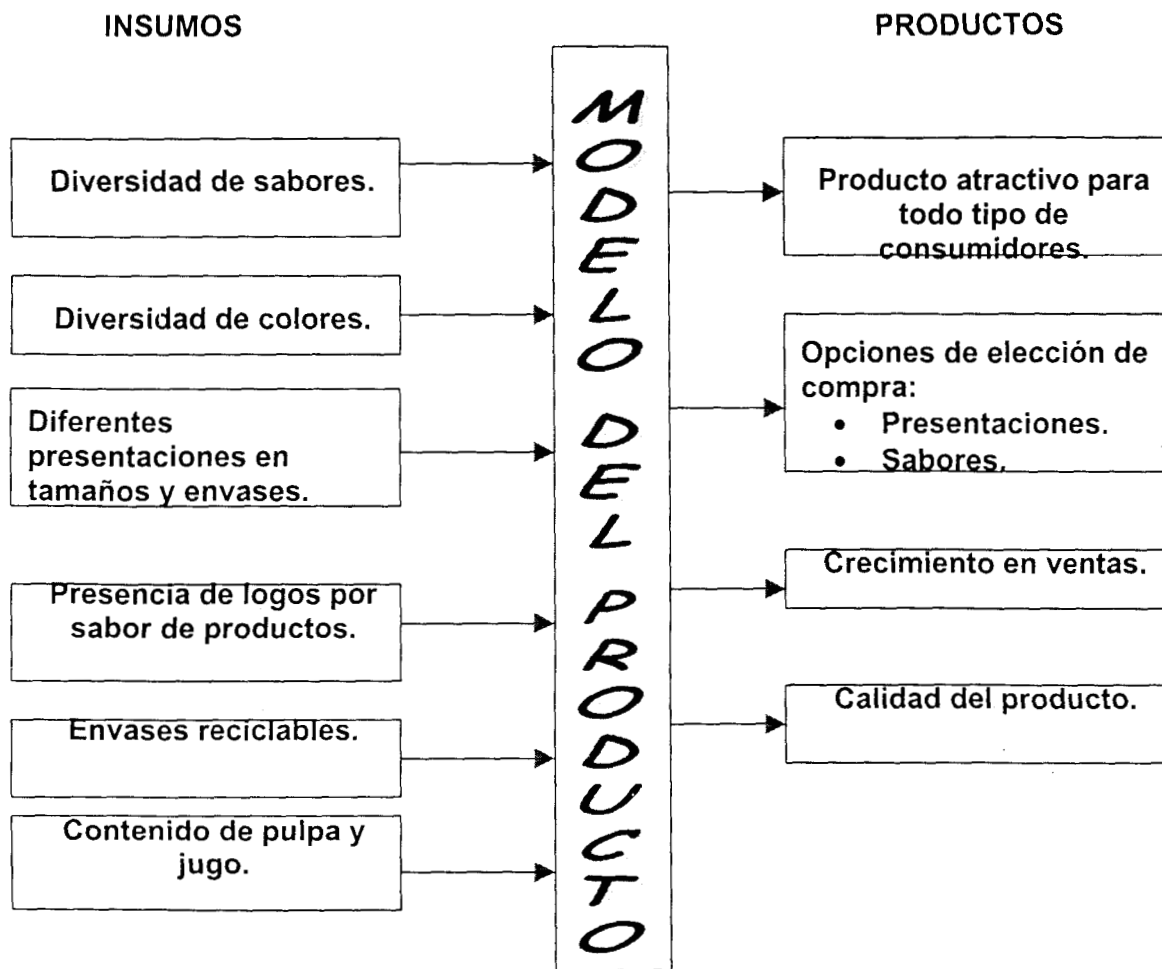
INSUMOS

PRODUCTOS

MODELO DEL PRODUCTO

Diversidad de sabores.

Diversidad de colores.

Diferentes presentaciones en tamaños y envases.

Presencia de logos por sabor de productos.

Envases reciclables.

Contenido de pulpa y jugo.

Producto atractivo para todo tipo de consumidores.

Opciones de elección de compra:
- Presentaciones.
- Sabores.

Crecimiento en ventas.

Calidad del producto.